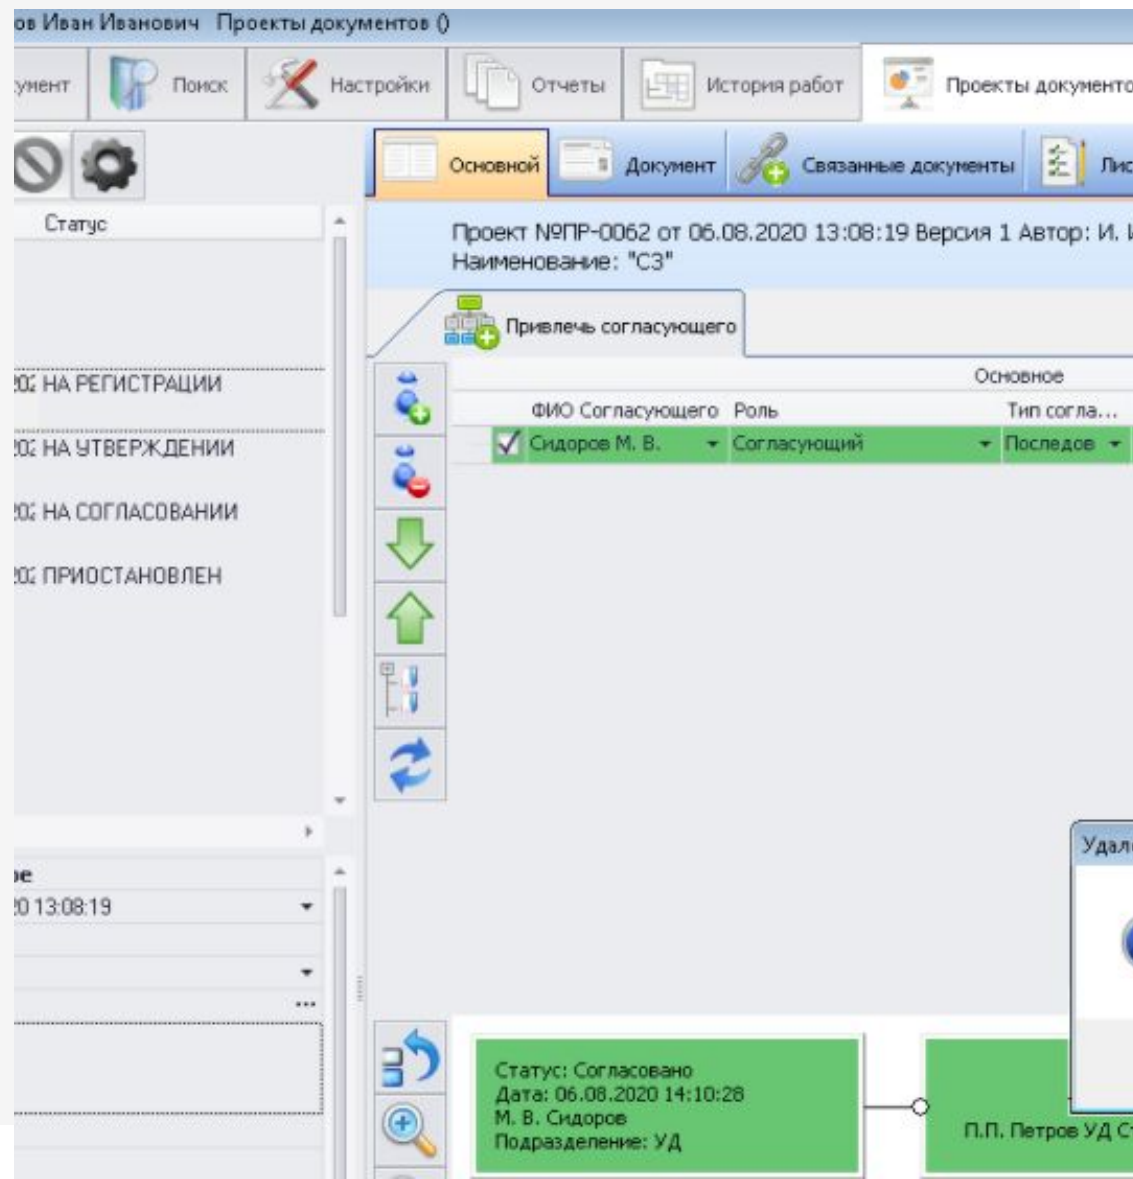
ов Иван Иванович Проекты документов ()

умент | Поиск | Настройки | Отчеты | История работ | Проекты документо

Основной | Документ | Связанные документы | Лис

Статус

Проект №ПР-0062 от 06.08.2020 13:08:19 Версия 1 Автор: И. И
Наименование: "СЗ"

Привлечь согласующего

Основное

| | ФИО Согласующего | Роль | Тип согла... |
|---|---|---|---|
| ✓ | Сидоров М. В. | Согласующий | Последов |

202 НА РЕГИСТРАЦИИ

202 НА УТВЕРЖДЕНИИ

202 НА СОГЛАСОВАНИИ

202 ПРИОСТАНОВЛЕН

ре
20 13:08:19

...

Удал

Статус: Согласовано
Дата: 06.08.2020 14:10:28
М. В. Сидоров
Подразделение: УД

П.П. Петров УД С